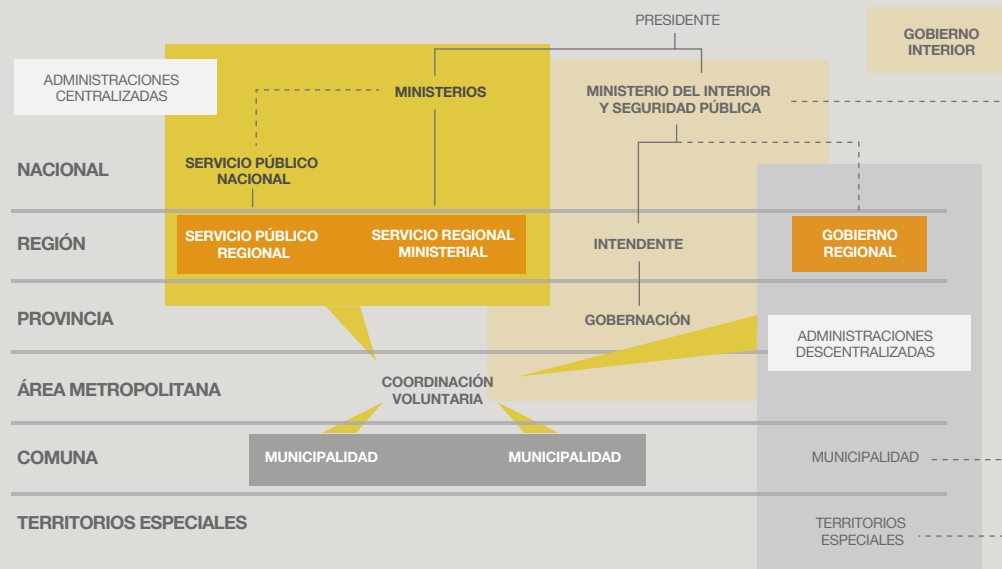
PRESIDENTE

GOBIERNO INTERIOR

ADMINISTRACIONES CENTRALIZADAS

MINISTERIOS

MINISTERIO DEL INTERIOR Y SEGURIDAD PÚBLICA

NACIONAL

SERVICIO PÚBLICO NACIONAL

REGIÓN

SERVICIO PÚBLICO REGIONAL

SERVICIO REGIONAL MINISTERIAL

INTENDENTE

GOBIERNO REGIONAL

PROVINCIA

GOBERNACIÓN

ADMINISTRACIONES DESCENTRALIZADAS

ÁREA METROPOLITANA

COORDINACIÓN VOLUNTARIA

COMUNA

MUNICIPALIDAD

MUNICIPALIDAD

MUNICIPALIDAD

TERRITORIOS ESPECIALES

TERRITORIOS ESPECIALES